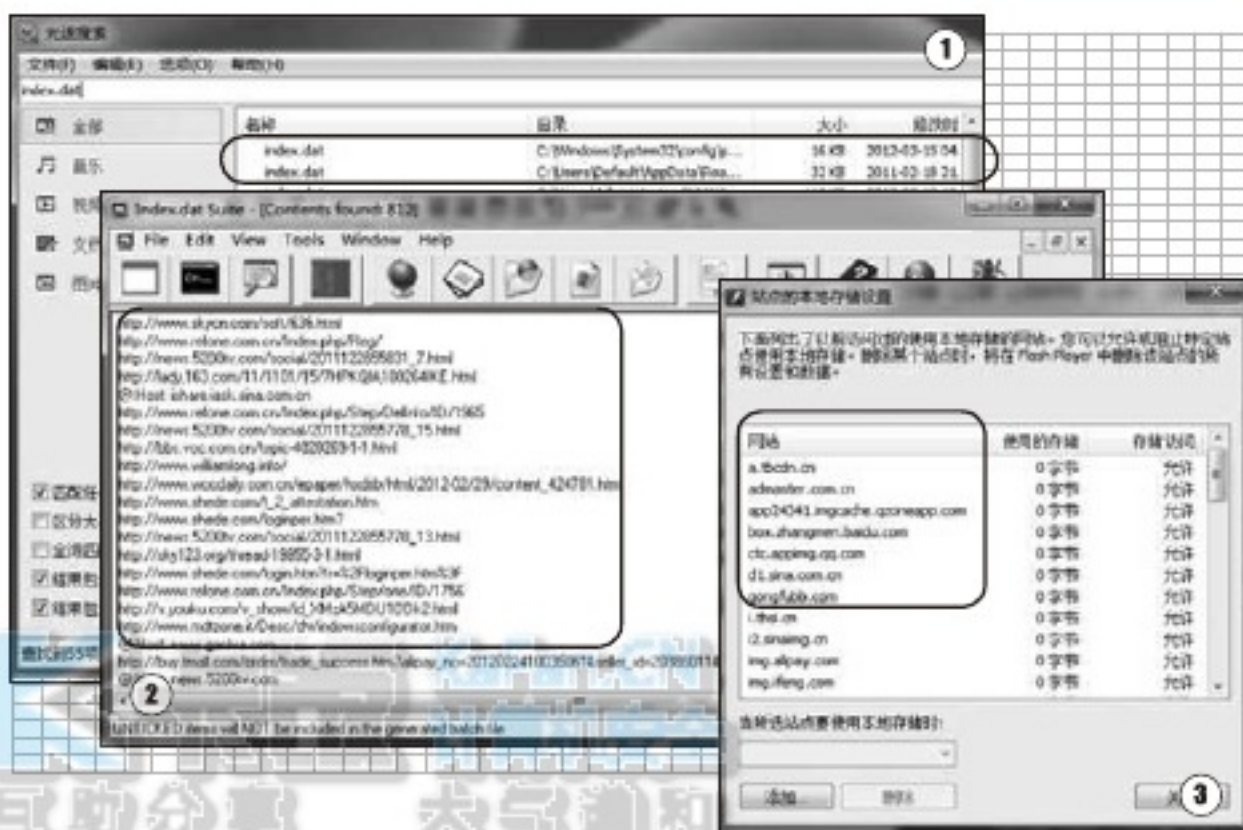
光速搜索
文件(F) 编辑(E) 选项(O) 帮助(H)
index.dat
全部
音乐
视频
文档
图片
名称 目录 大小 修改时
index.dat C:\Windows\System32\config\s... 16 KB 2012-03-15 04:
index.dat C:\Users\Default\AppData\Roa... 32 KB 2011-02-18 21:

1

Index.dat Suite - [Contents found: 813]
File Edit View Tools Window Help

http://www.skycn.com/soft/636.html
http://www.relone.com.cn/index.php/Flog/
http://news.5200tv.com/social/2011122855831_7.html
http://lady.163.com/11/1101/15/7HPKQ9A100264IKE.html
@Host: ishare.iask.sina.com.cn
http://www.relone.com.cn/index.php/Step/Delinio/ID/1965
http://news.5200tv.com/social/2011122855778_15.html
http://bbs.voc.com.cn/topic-4028203-1-1.html
http://www.williamlong.info/
http://www.wccdaily.com.cn/epaper/hxdsb/html/2012-02/29/content_424781.htm
http://www.shede.com/1_2_attestation.htm
http://www.shede.com/loginper.htm?
http://news.5200tv.com/social/2011122855778_13.html
http://sky123.org/thread-19855-3-1.html
http://www.shede.com/login.htm?t=%2Floginper.htm%3F
http://www.relone.com.cn/index.php/Step/one/ID/1756
http://v.youku.com/v_show/id_XMzk5MDU1ODk2.html
http://www.mdtzone.it/Desc/chi/indexconfigurator.htm
http://buy.tmall.com/order/trade_success.htm?alipay_no=2012022410035061&seller_id=2038601
@Host: news.5200tv.com

2

UNTICKED items will NOT be included in the generated batch file

查找到55项

站点的本地存储设置
下面列出了已经访问过的使用本地存储的网站。您可以允许或阻止特定站点使用本地存储。删除某个站点时，将在 Flash Player 中删除该站点的所有设置和数据。

| 网站 | 使用的存储 | 存储访问 |
|---|---|---|
| a.tbcdn.cn | 0 字节 | 允许 |
| adsaster.com.cn | 0 字节 | 允许 |
| app24041.imgcache.qzoneapp.com | 0 字节 | 允许 |
| box.zhangmen.baidu.com | 0 字节 | 允许 |
| ctc.appimg.qq.com | 0 字节 | 允许 |
| d1.sina.com.cn | 0 字节 | 允许 |
| gongfubb.com | 0 字节 | 允许 |
| i.thsi.cn | 0 字节 | 允许 |
| i2.sinaimg.cn | 0 字节 | 允许 |
| img.alipay.com | 0 字节 | 允许 |
| img.ifeng.com | 0 字节 | 允许 |

当所选站点要使用本地存储时：
添加... 删除
关

3